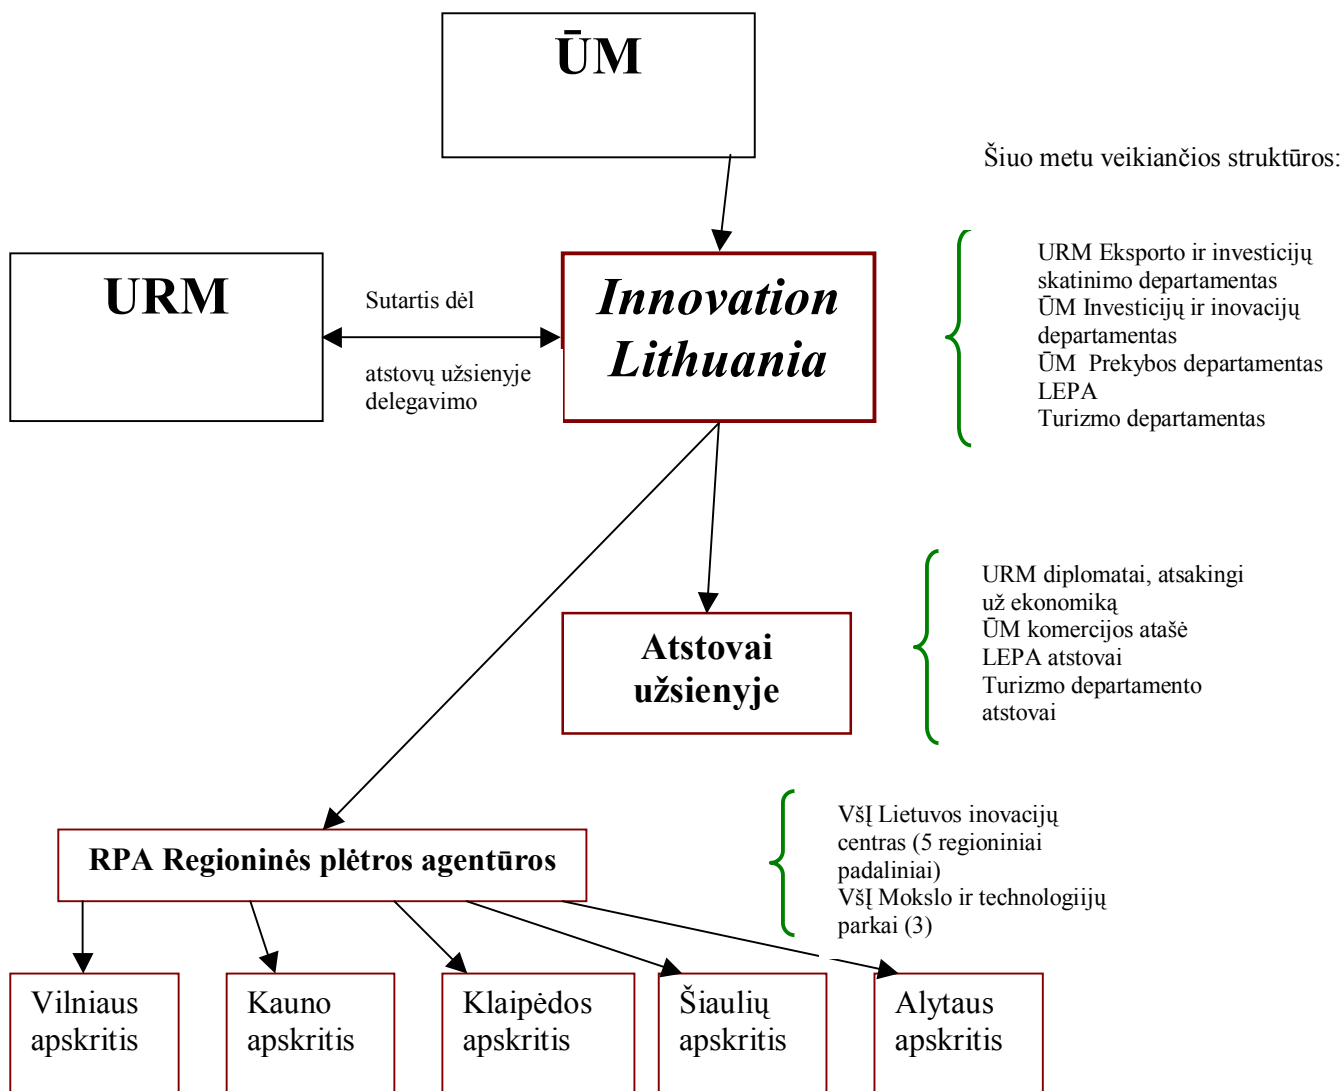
ŪM

Šiuo metu veikiančios struktūros:

URM

Sutartis dėl

atstovų užsienyje delegavimo

Innovation Lithuania

URM Eksporto ir investicijų skatinimo departamentas
ŪM Investicijų ir inovacijų departamentas
ŪM Prekybos departamentas
LEPA
Turizmo departamentas

Atstovai užsienyje

URM diplomatai, atsakingi už ekonomiką
ŪM komercijos atašė
LEPA atstovai
Turizmo departamento atstovai

RPA Regioninės plėtros agentūros

VšĮ Lietuvos inovacijų centras (5 regioniniai padaliniai)
VšĮ Mokslo ir technologijų parkai (3)

Vilniaus apskritis

Kauno apskritis

Klaipėdos apskritis

Šiaulių apskritis

Alytaus apskritis